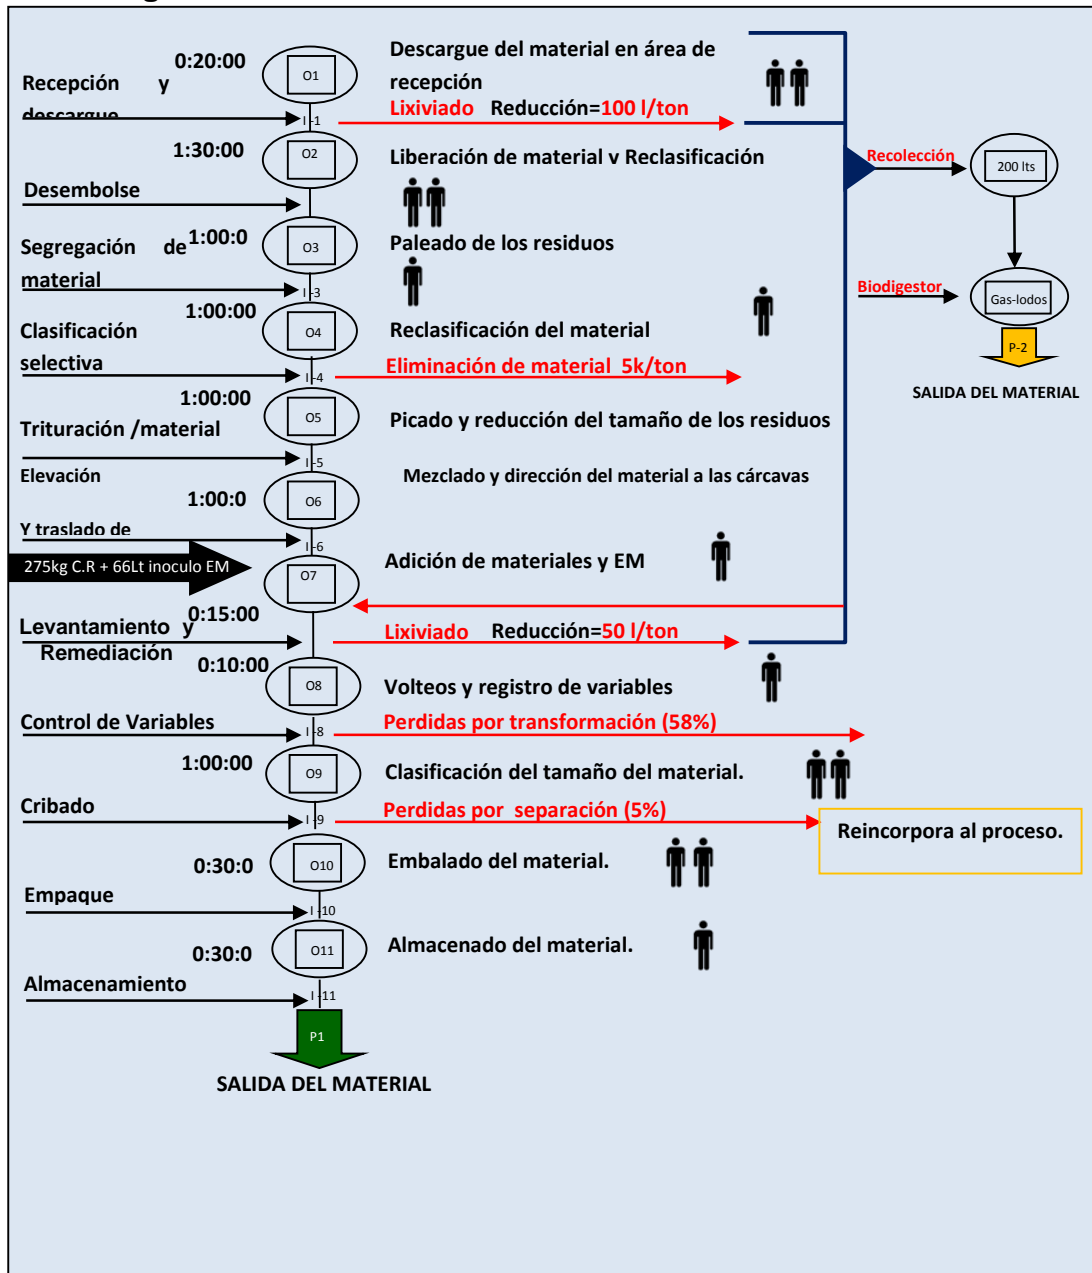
Recepción y descargue

0:20:00

O1

Descargue del material en área de recepción

I-1

Lixiviado Reducción=100 l/ton

1:30:00

O2

Liberación de material v Reclasificación

Desembolse

Segregación de material

1:00:0

O3

Paleado de los residuos

I-3

1:00:00

Clasificación selectiva

O4

Reclasificación del material

I-4

Eliminación de material 5k/ton

1:00:00

Trituración /material

O5

Picado y reducción del tamaño de los residuos

Elevación

I-5

Mezclado y dirección del material a las cárcavas

1:00:0

O6

Y traslado de

I-6

275kg C.R + 66Lt inoculo EM

O7

Adición de materiales y EM

Levantamiento y Remediación

0:15:00

Lixiviado Reducción=50 l/ton

0:10:00

O8

Volteos y registro de variables

Control de Variables

I-8

Perdidas por transformación (58%)

1:00:00

O9

Clasificación del tamaño del material.

Cribado

I-9

Perdidas por separación (5%)

Reincorpora al proceso.

0:30:0

O10

Embalado del material.

Empaque

I-10

0:30:0

O11

Almacenado del material.

Almacenamiento

I-11

P1

SALIDA DEL MATERIAL

Recolección

200 lts

Biodigestor

Gas-lodos

P-2

SALIDA DEL MATERIAL